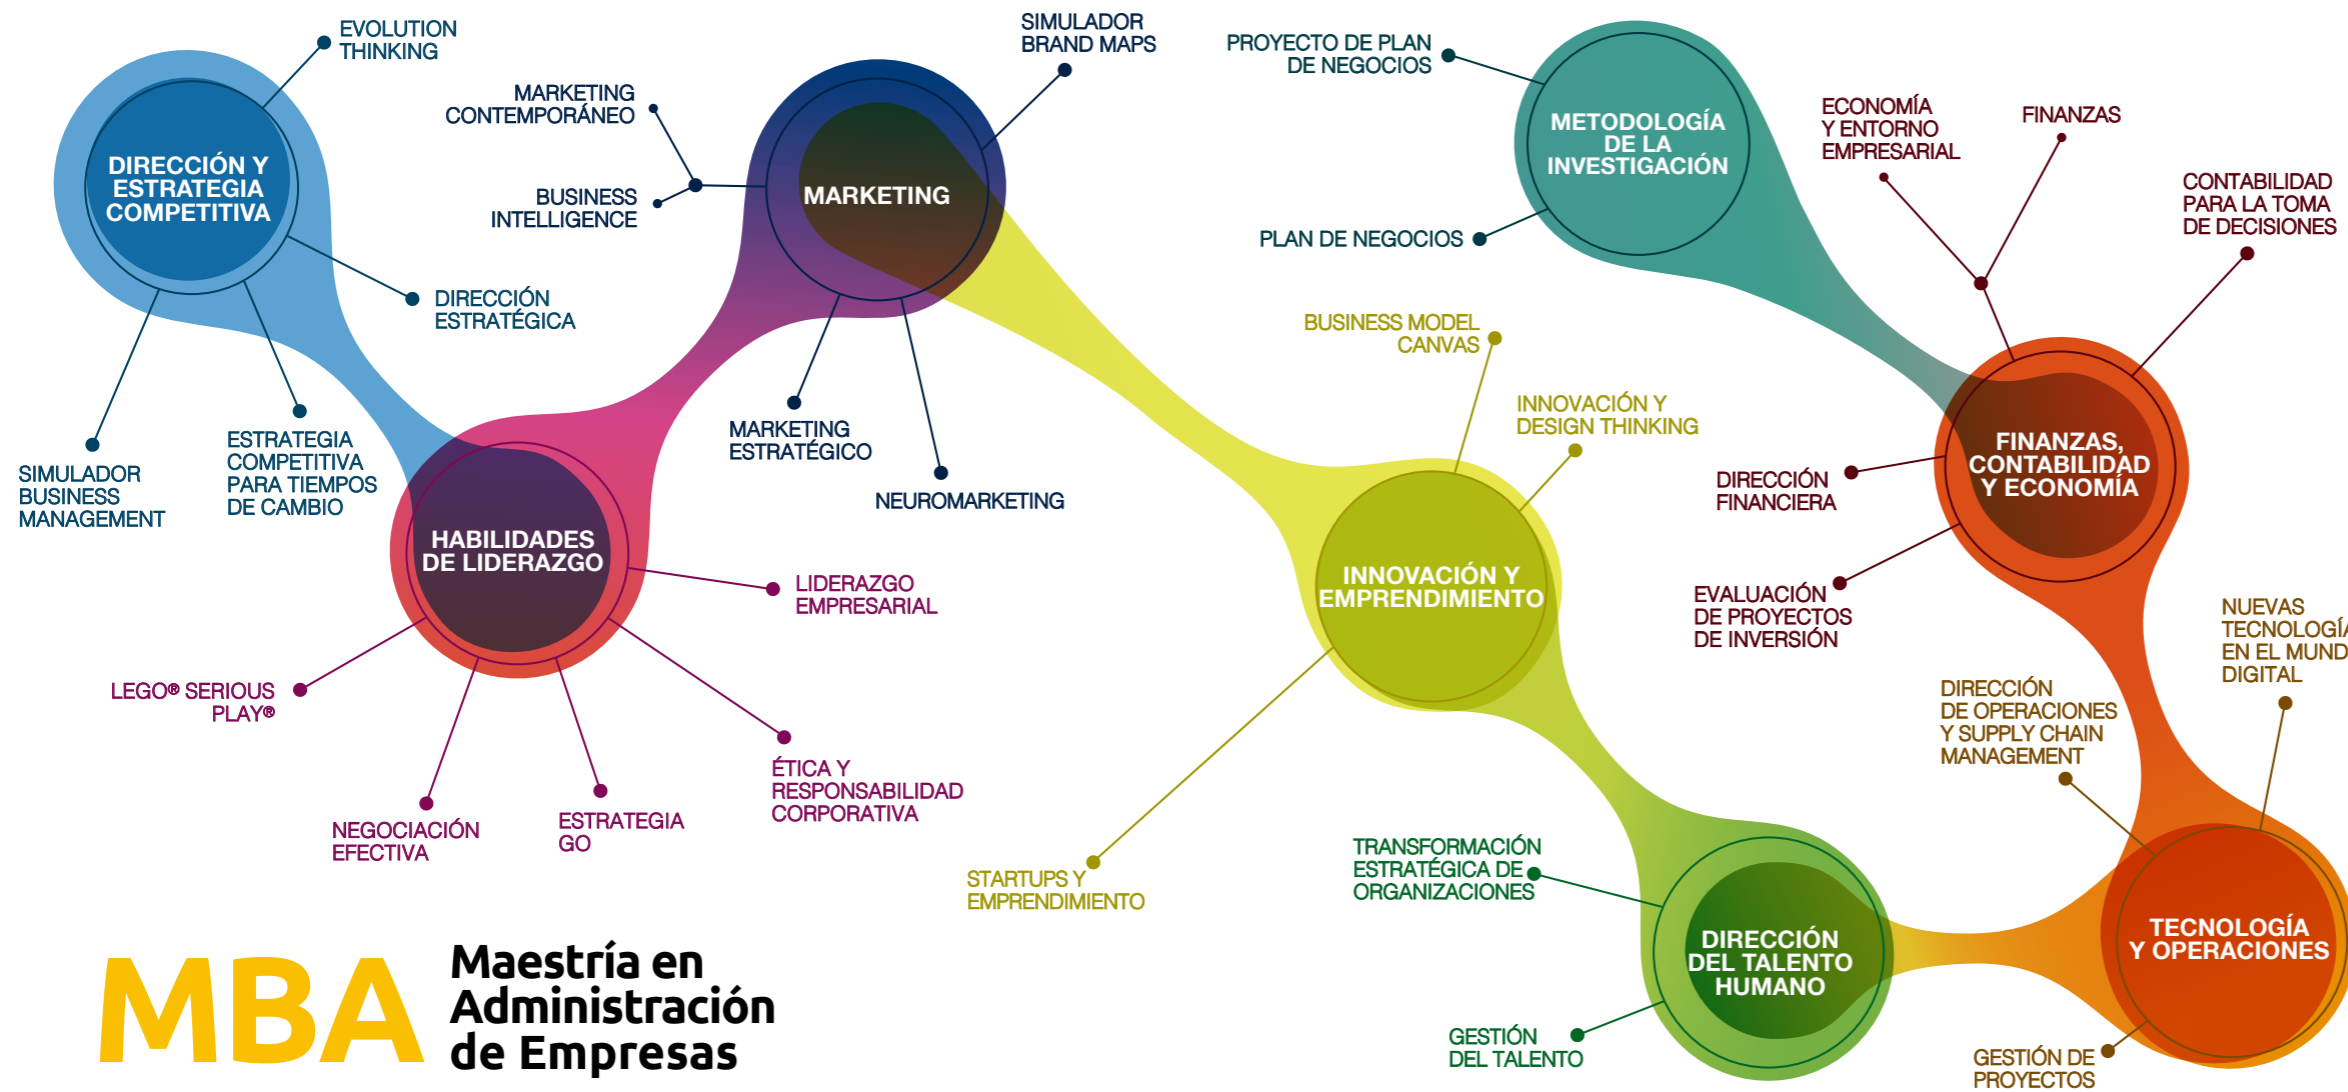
EVOLUTION THINKING

DIRECCIÓN Y ESTRATEGIA COMPETITIVA

DIRECCIÓN ESTRATÉGICA

SIMULADOR BUSINESS MANAGEMENT

ESTRATEGIA COMPETITIVA PARA TIEMPOS DE CAMBIO

MARKETING CONTEMPORÁNEO

BUSINESS INTELLIGENCE

SIMULADOR BRAND MAPS

MARKETING

MARKETING ESTRATÉGICO

NEUROMARKETING

HABILIDADES DE LIDERAZGO

LIDERAZGO EMPRESARIAL

LEGO® SERIOUS PLAY®

NEGOCIACIÓN EFECTIVA

ESTRATEGIA GO

ÉTICA Y RESPONSABILIDAD CORPORATIVA

PROYECTO DE PLAN DE NEGOCIOS

METODOLOGÍA DE LA INVESTIGACIÓN

PLAN DE NEGOCIOS

BUSINESS MODEL CANVAS

INNOVACIÓN Y DESIGN THINKING

INNOVACIÓN Y EMPRENDIMIENTO

STARTUPS Y EMPRENDIMIENTO

ECONOMÍA Y ENTORNO EMPRESARIAL

FINANZAS

CONTABILIDAD PARA LA TOMA DE DECISIONES

DIRECCIÓN FINANCIERA

FINANZAS, CONTABILIDAD Y ECONOMÍA

EVALUACIÓN DE PROYECTOS DE INVERSIÓN

NUEVAS TECNOLOGÍ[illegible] EN EL MUND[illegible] DIGITAL

DIRECCIÓN DE OPERACIONES Y SUPPLY CHAIN MANAGEMENT

TRANSFORMACIÓN ESTRATÉGICA DE ORGANIZACIONES

DIRECCIÓN DEL TALENTO HUMANO

GESTIÓN DEL TALENTO

TECNOLOGÍA Y OPERACIONES

GESTIÓN DE PROYECTOS

MBA Maestría en Administración de Empresas